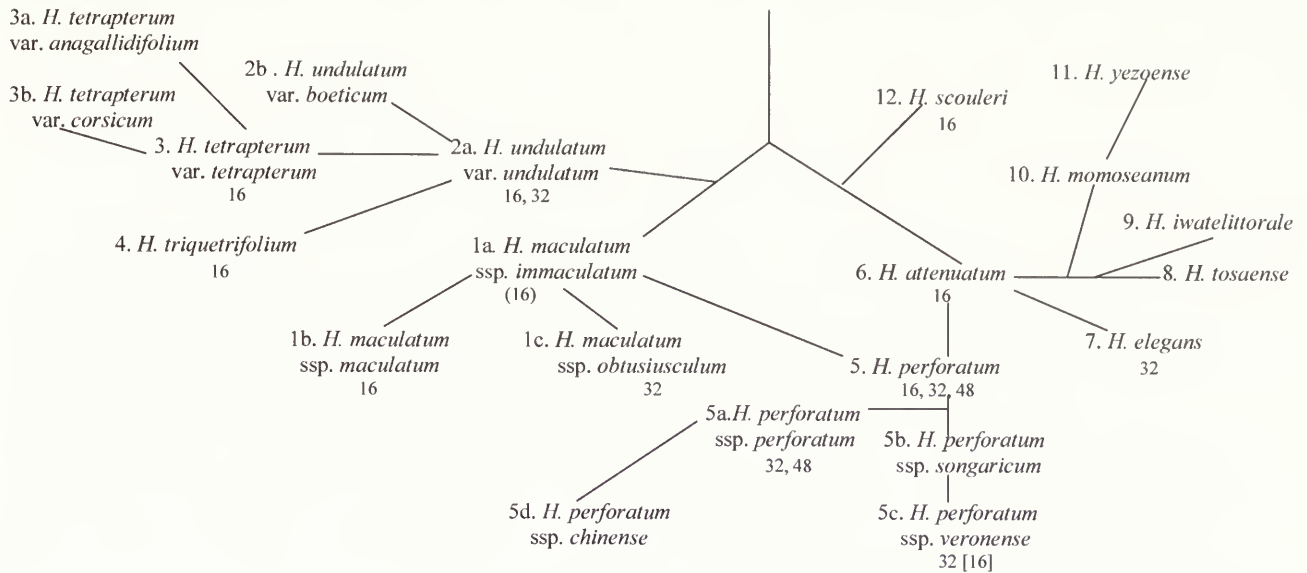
3a. H. tetrapterum var. anagallidifolium

2b . H. undulatum var. boeticum

3b. H. tetrapterum var. corsicum

3. H. tetrapterum var. tetrapterum 16

2a. H. undulatum var. undulatum 16, 32

12. H. scouleri 16

11. H. yezoense

10. H. momoseanum

9. H. iwatelittorale

4. H. triquetrifolium 16

1a. H. maculatum ssp. immaculatum (16)

6. H. attenuatum 16

8. H. tosaense

1b. H. maculatum ssp. maculatum 16

1c. H. maculatum ssp. obtusiusculum 32

5. H. perforatum 16, 32, 48

7. H. elegans 32

5a.H. perforatum ssp. perforatum 32, 48

5b. H. perforatum ssp. songaricum

5d. H. perforatum ssp. chinense

5c. H. perforatum ssp. veronense 32 [16]